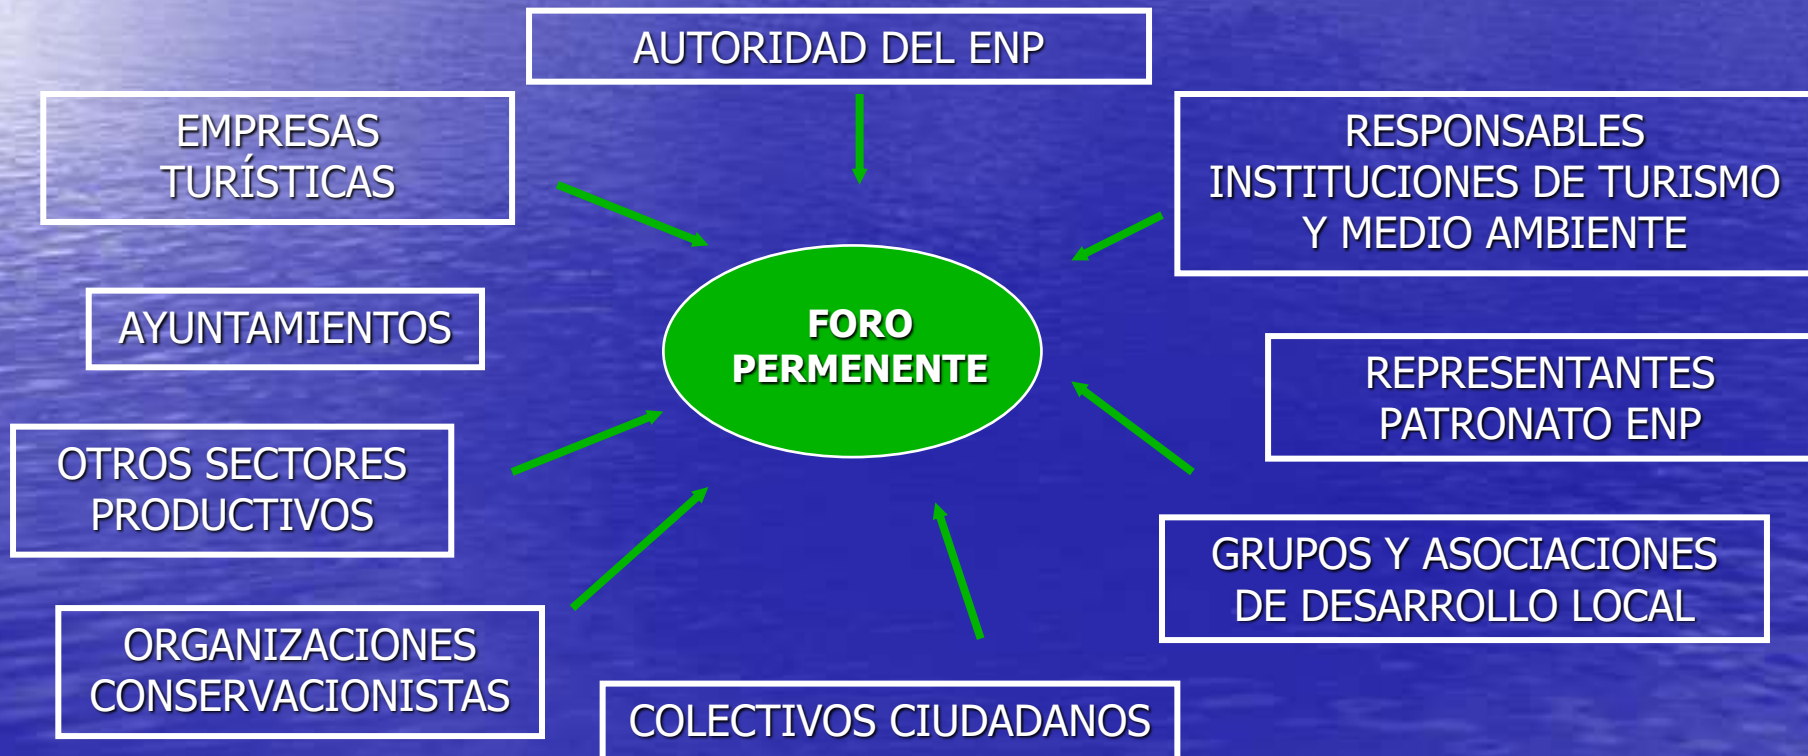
AUTORIDAD DEL ENP

EMPRESAS TURÍSTICAS

RESPONSABLES INSTITUCIONES DE TURISMO Y MEDIO AMBIENTE

AYUNTAMIENTOS

FORO PERMENENTE

REPRESENTANTES PATRONATO ENP

OTROS SECTORES PRODUCTIVOS

GRUPOS Y ASOCIACIONES DE DESARROLLO LOCAL

ORGANIZACIONES CONSERVACIONISTAS

COLECTIVOS CIUDADANOS